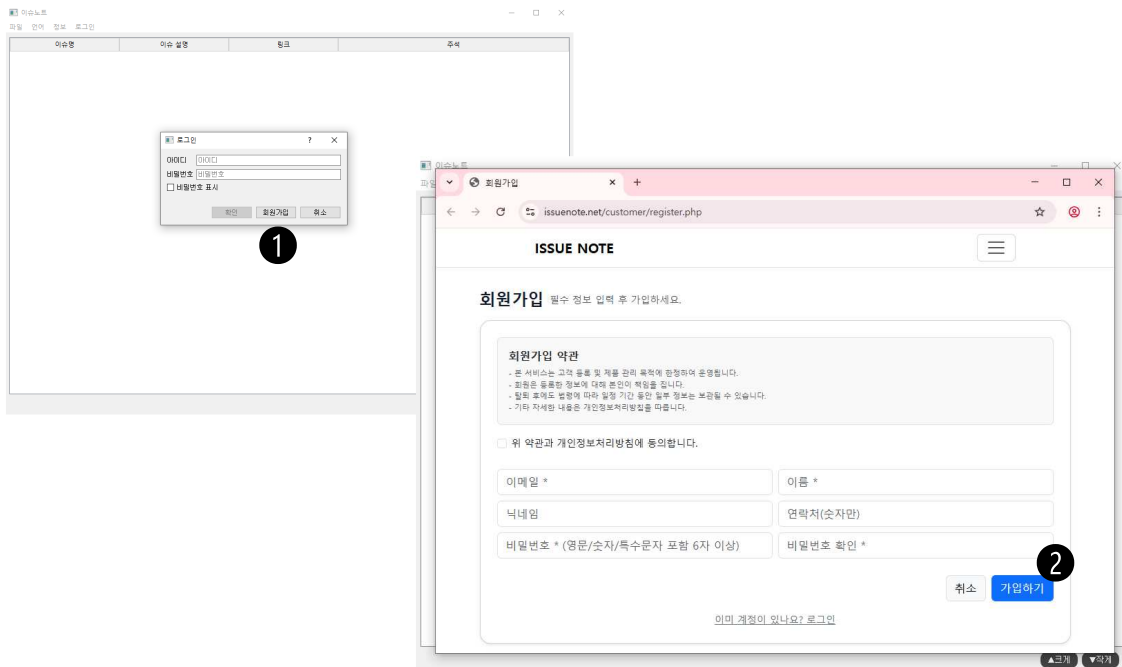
이슈노트
파일 언어 정보 로그인

| 이슈명 | 이슈 설명 | 링크 | 주석 |
|---|---|---|---|

로그인 ? ✕
아이디 아이디
비밀번호 비밀번호
비밀번호 표시
확인 회원가입 취소

1

이슈노트
파일

회원가입 ✕ +
issuenote.net/customer/register.php

ISSUE NOTE

회원가입 필수 정보 입력 후 가입하세요.

회원가입 약관
- 본 서비스는 고객 등록 및 제품 관리 목적에 한정하여 운영됩니다.
- 회원은 등록한 정보에 대해 본인이 책임을 집니다.
- 탈퇴 후에도 법령에 따라 일정 기간 동안 일부 정보는 보관될 수 있습니다.
- 기타 자세한 내용은 개인정보처리방침을 따릅니다.

위 약관과 개인정보처리방침에 동의합니다.

이메일 *
이름 *
닉네임
연락처(숫자만)
비밀번호 * (영문/숫자/특수문자 포함 6자 이상)
비밀번호 확인 *

2

취소 가입하기

이미 계정이 있나요? 로그인

▲크게 ▼작게